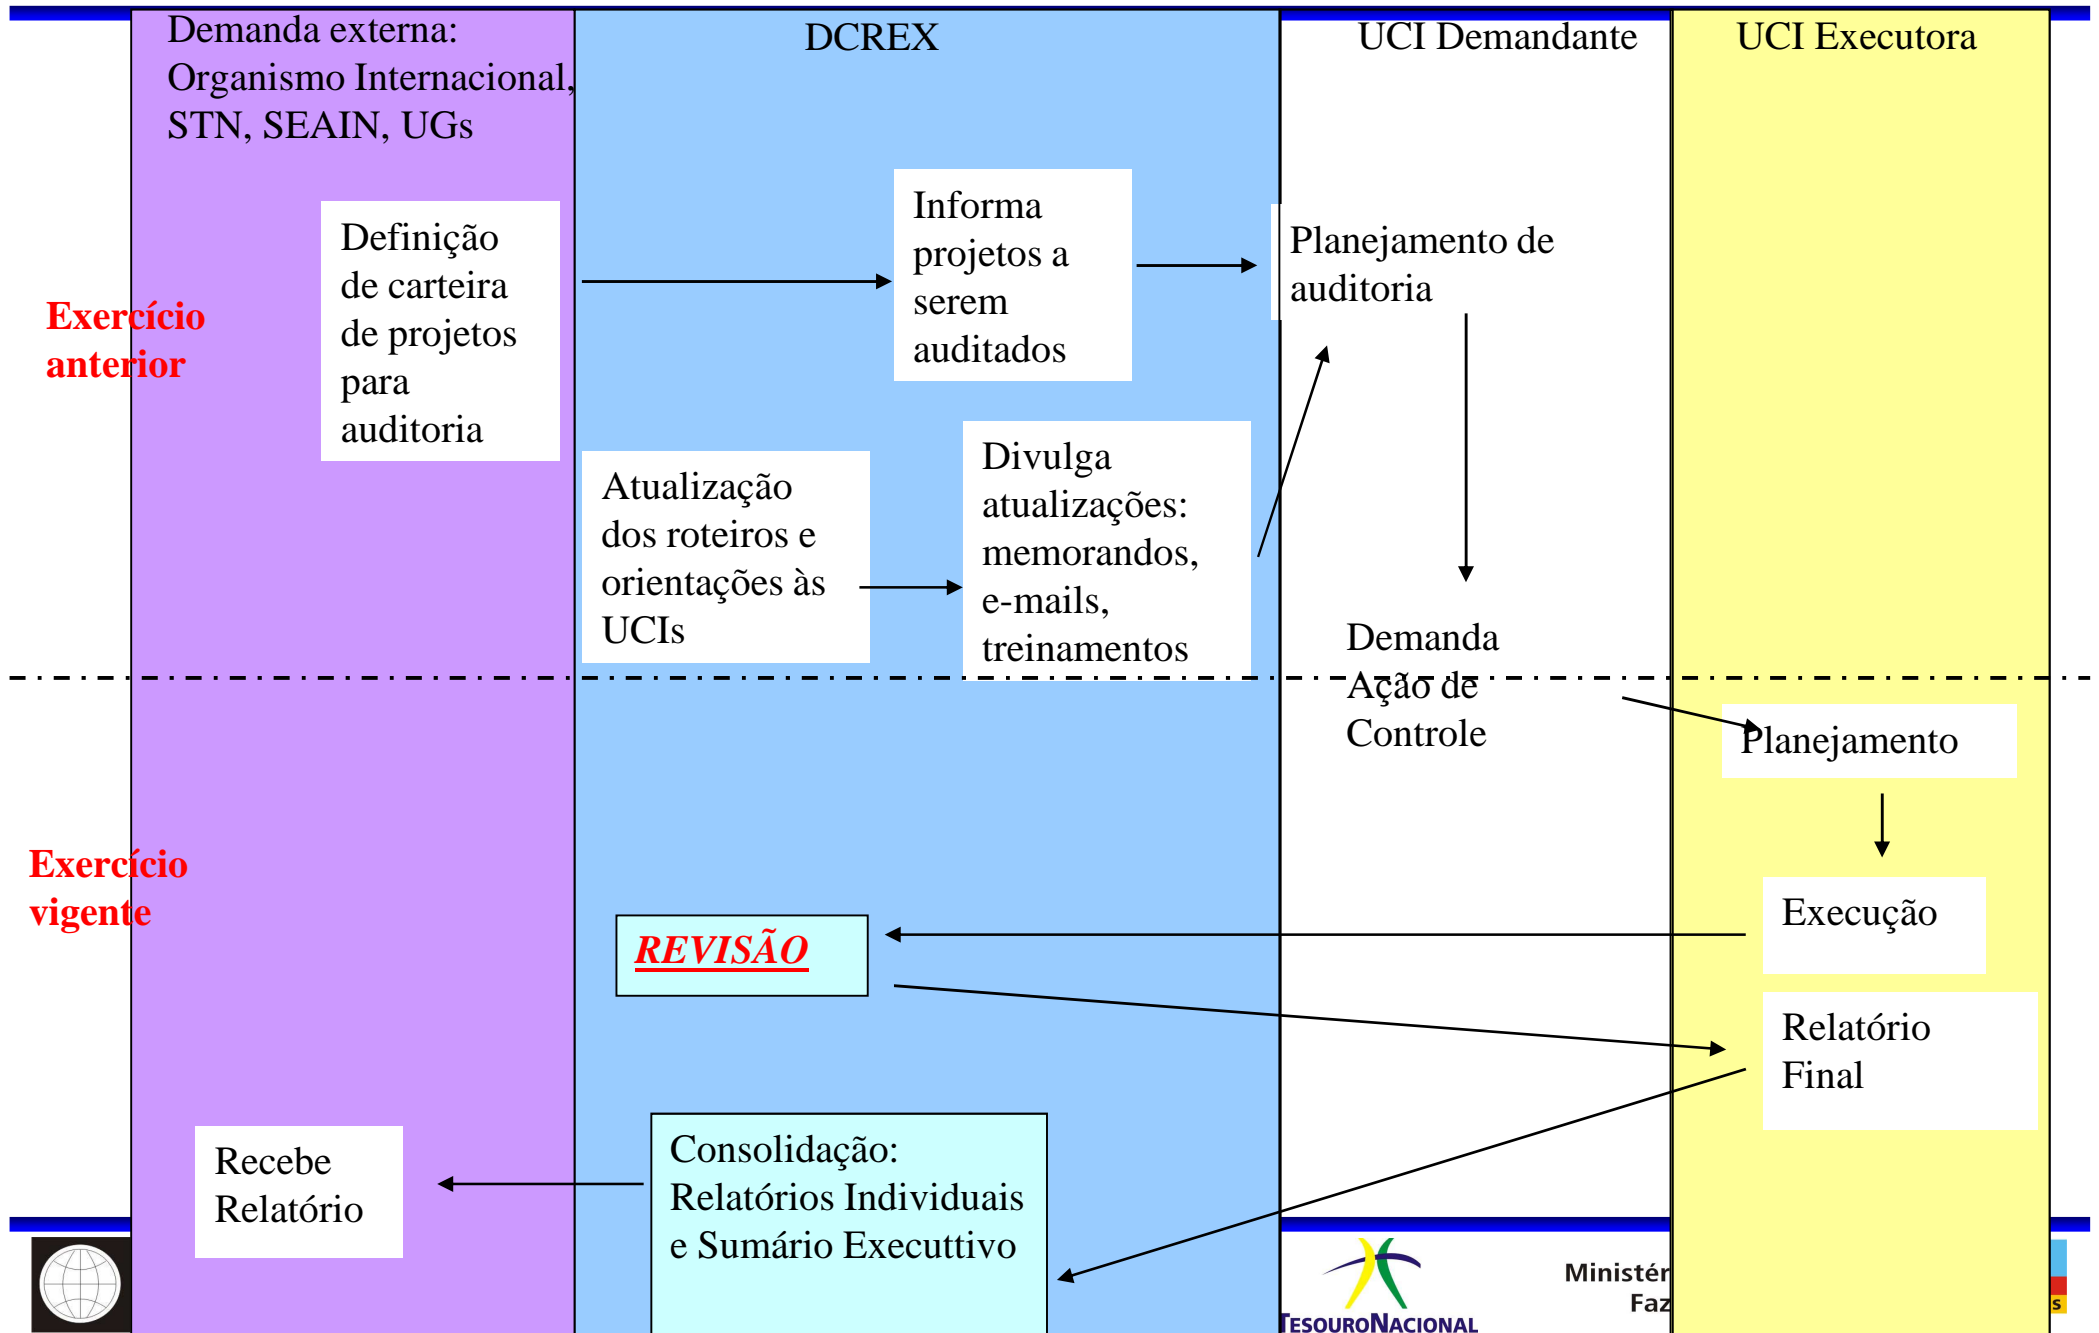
Demanda externa: Organismo Internacional, STN, SEAIN, UGs

DCREX

UCI Demandante

UCI Executora

Exercício anterior

Definição de carteira de projetos para auditoria

Informa projetos a serem auditados

Planejamento de auditoria

Atualização dos roteiros e orientações às UCIs

Divulga atualizações: memorandos, e-mails, treinamentos

Demanda Ação de Controle

Planejamento

Exercício vigente

Execução

REVISÃO

Relatório Final

Recebe Relatório

Consolidação: Relatórios Individuais e Sumário Executtivo

TESOURONACIONAL

Ministér
Faz

s